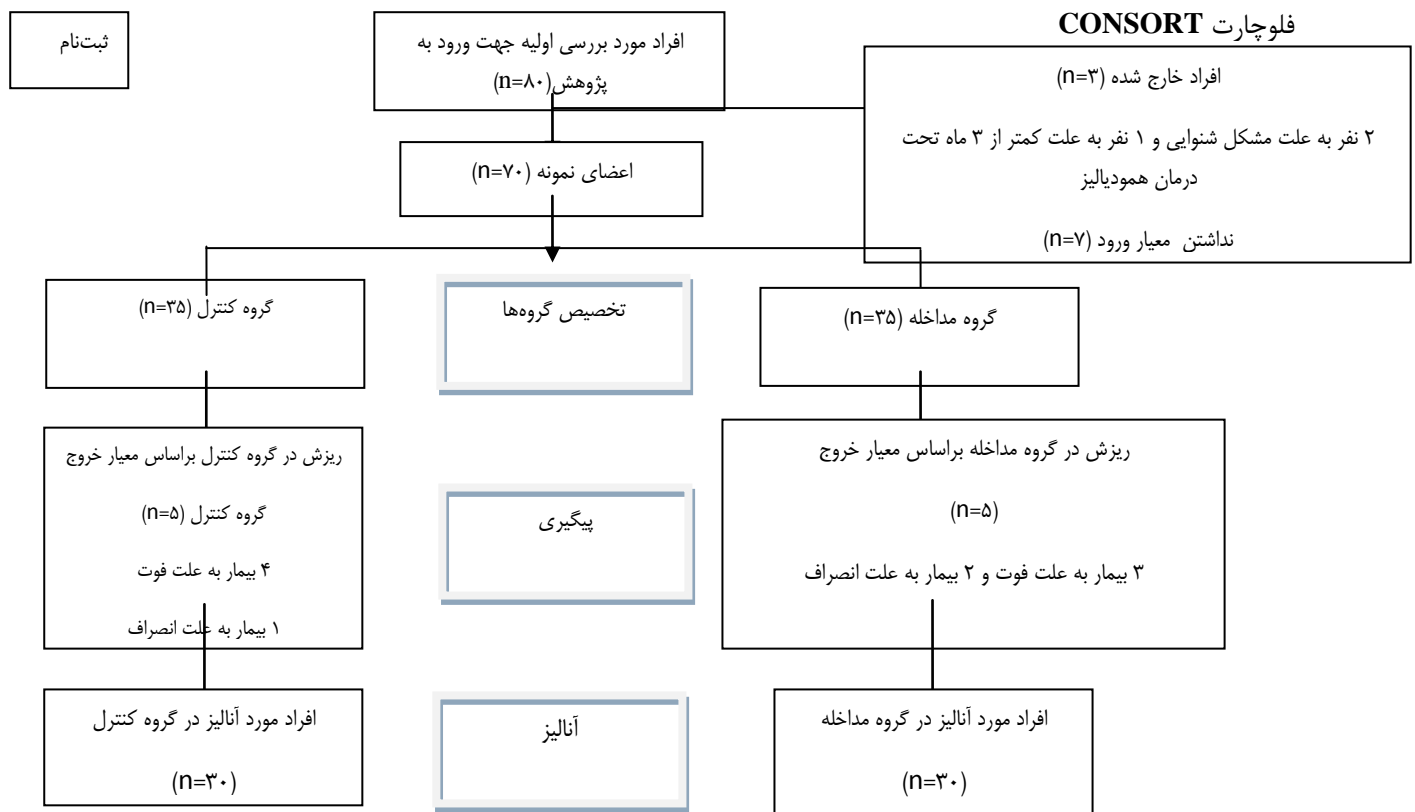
فلوچارت CONSORT

ثبت‌نام

افراد مورد بررسی اولیه جهت ورود به پژوهش(n=۸۰)

افراد خارج شده (n=۳)

۲ نفر به علت مشکل شنوایی و ۱ نفر به علت کمتر از ۳ ماه تحت درمان همودیالیز

نداشتن معیار ورود (n=۷)

اعضای نمونه (n=۷۰)

گروه کنترل (n=۳۵)

تخصیص گروه‌ها

گروه مداخله (n=۳۵)

ریزش در گروه کنترل براساس معیار خروج

گروه کنترل (n=۵)

۴ بیمار به علت فوت

۱ بیمار به علت انصراف

پیگیری

ریزش در گروه مداخله براساس معیار خروج

(n=۵)

۳ بیمار به علت فوت و ۲ بیمار به علت انصراف

افراد مورد آنالیز در گروه کنترل

(n=۳۰)

آنالیز

افراد مورد آنالیز در گروه مداخله

(n=۳۰)